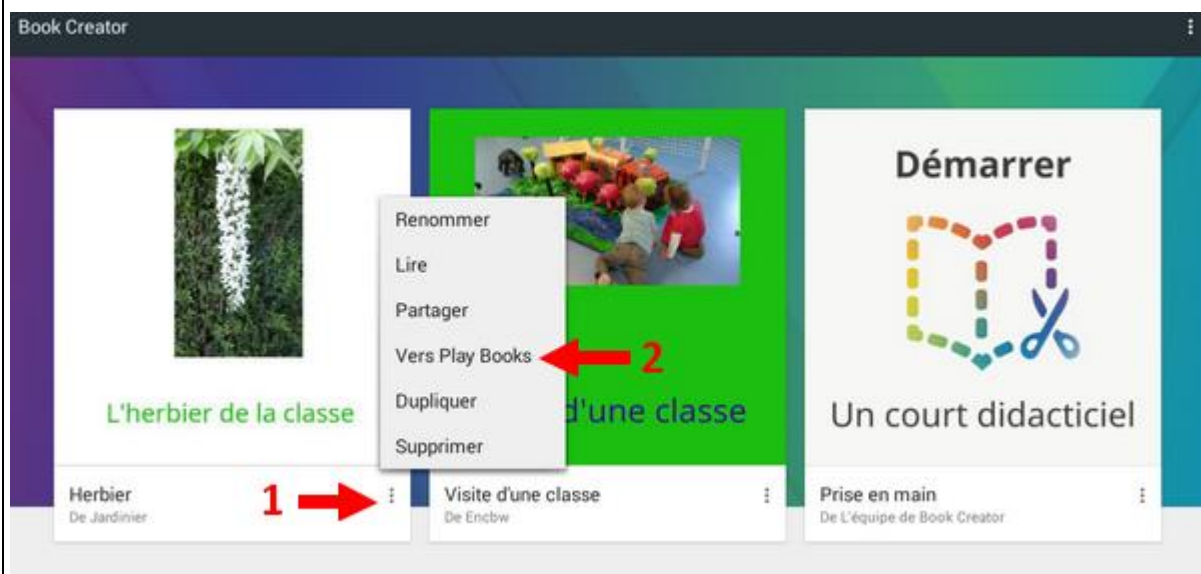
Book Creator

L'herbier de la classe

Renommer
Lire
Partager
Vers Play Books
Dupliquer
Supprimer

2

d'une classe

Démarrer

Un court didacticiel

Herbier
De Jardinier

1

Visite d'une classe
De Encbw

Prise en main
De L'équipe de Book Creator